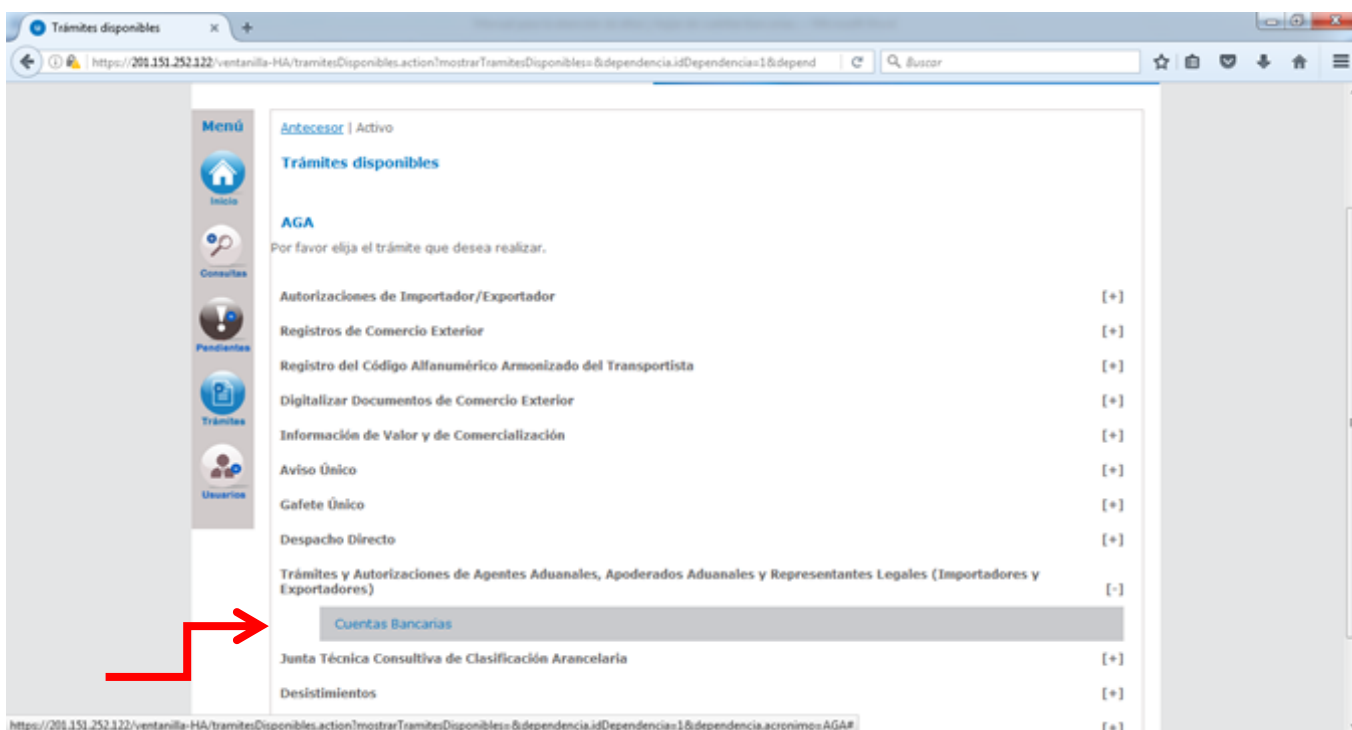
Trámites disponibles

https://201.151.252.122/ventanilla-HA/tramitesDisponibles.action?mostrarTramitesDisponibles=&dependencia.idDependencia=1&depend

Buscar

Menú

Inicio

Consultas

Pendientes

Trámites

Usuarios

Antecesor | Activo

Trámites disponibles

AGA

Por favor elija el trámite que desea realizar.

Autorizaciones de Importador/Exportador [+]

Registros de Comercio Exterior [+]

Registro del Código Alfanumérico Armonizado del Transportista [+]

Digitalizar Documentos de Comercio Exterior [+]

Información de Valor y de Comercialización [+]

Aviso Único [+]

Gafete Único [+]

Despacho Directo [+]

Trámites y Autorizaciones de Agentes Aduanales, Apoderados Aduanales y Representantes Legales (Importadores y Exportadores) [-]

Cuentas Bancarias

Junta Técnica Consultiva de Clasificación Arancelaria [+]

Desistimientos [+]

https://201.151.252.122/ventanilla-HA/tramitesDisponibles.action?mostrarTramitesDisponibles=&dependencia.idDependencia=1&dependencia.acronimo=AGA#